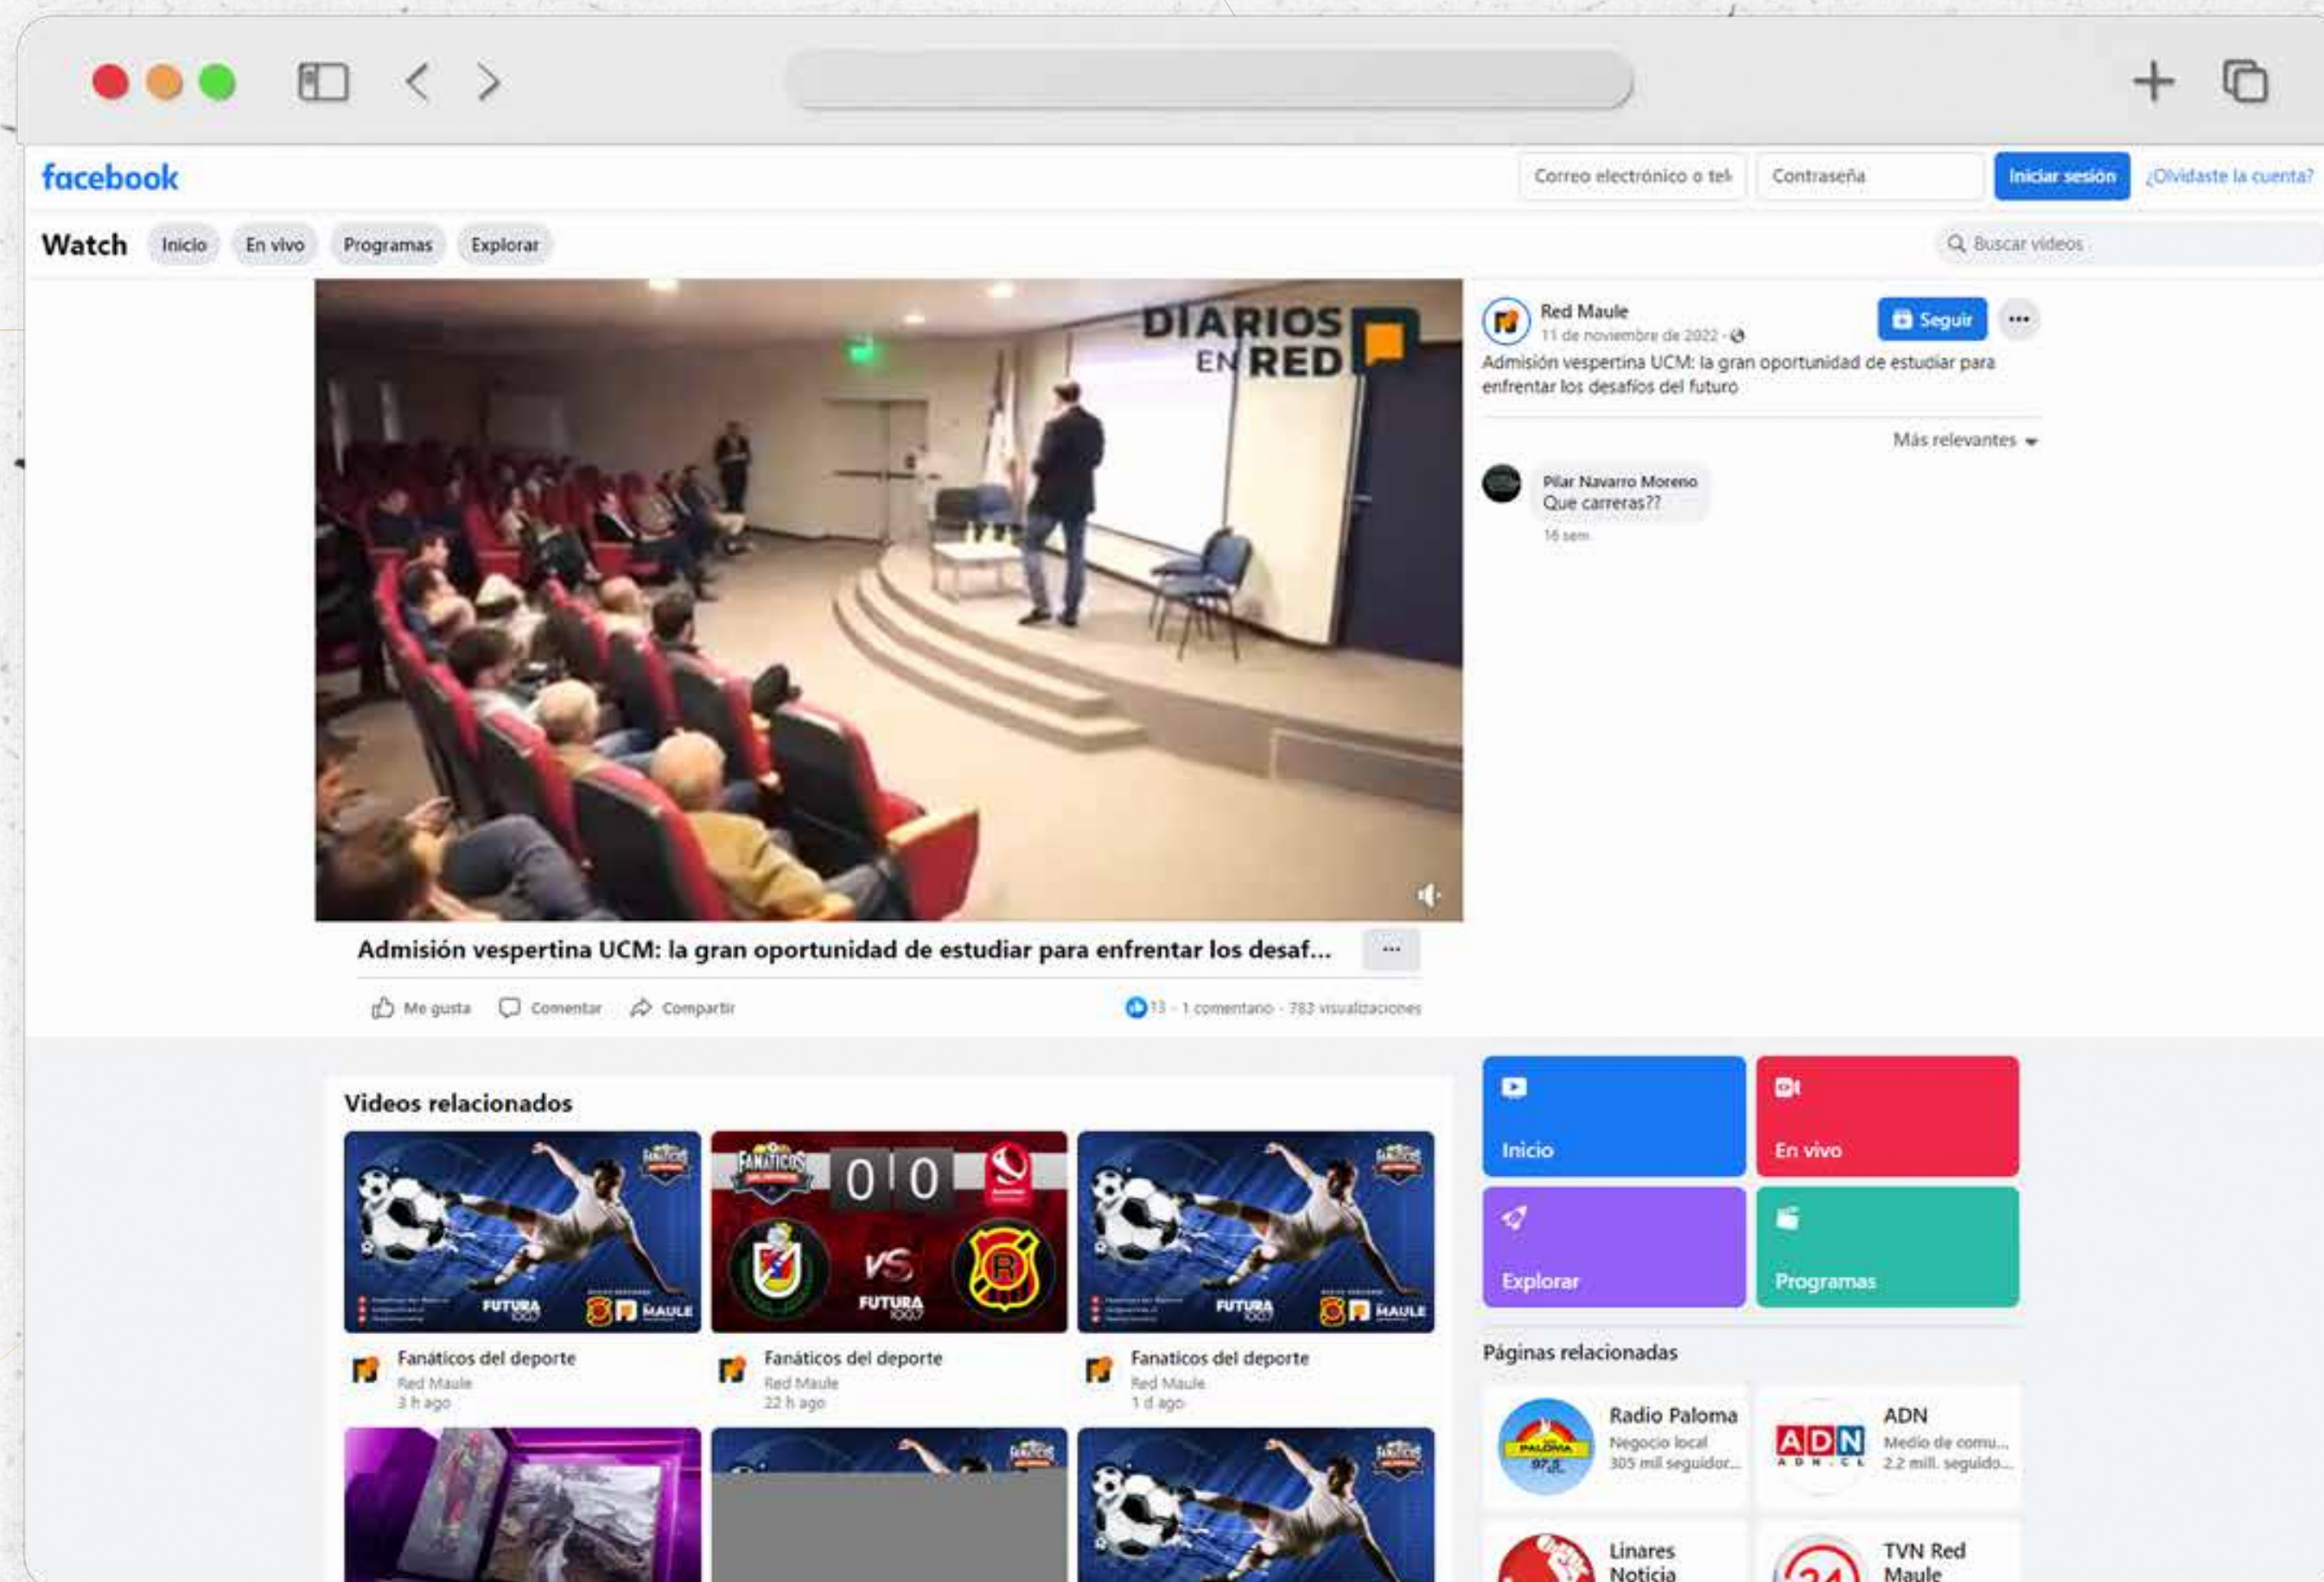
facebook

Correo electrónico o tel

Contraseña

Iniciar sesión

¿Olvidaste la cuenta?

Watch Inicio En vivo Programas Explorar

Buscar videos

DIARIOS EN RED

Red Maule
11 de noviembre de 2022 ·

Seguir

Admisión vespertina UCM: la gran oportunidad de estudiar para enfrentar los desafíos del futuro

Más relevantes

Pilar Navarro Moreno
Que carreras??
16 sem

Admisión vespertina UCM: la gran oportunidad de estudiar para enfrentar los desaf...

Me gusta Comentar Compartir

13 · 1 comentario · 783 visualizaciones

Videos relacionados

FUTURA MAULE

FANÁTICOS 0 0 VS FUTURA

FUTURA MAULE

Fanáticos del deporte
Red Maule
3 h ago

Fanáticos del deporte
Red Maule
22 h ago

Fanaticos del deporte
Red Maule
1 d ago

Inicio

En vivo

Explorar

Programas

Páginas relacionadas

Radio Paloma
Negocio local
305 mil seguidor...

ADN
Medio de comu...
2,2 mill. seguido...

Linares Noticia

TVN Red Maule